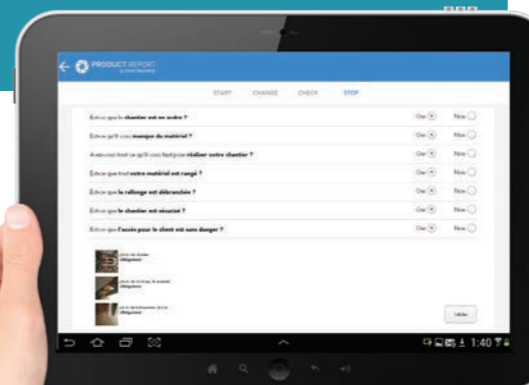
PRODUCT REPORT
by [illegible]

START CHANGE CHECK STOP

Est-ce que le chantier est en ordre ? Oui Non

Est-ce qu'il vous manque du matériel ? Oui Non

Avez-vous tout ce qu'il vous faut pour réaliser votre chantier ? Oui Non

Est-ce que tout votre matériel est rangé ? Oui Non

Est-ce que la rallonge est débranchée ? Oui Non

Est-ce que le chantier est sécurisé ? Oui Non

Est-ce que l'accès pour le client est sans danger ? Oui Non

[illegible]

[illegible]

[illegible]

Valider

1:40